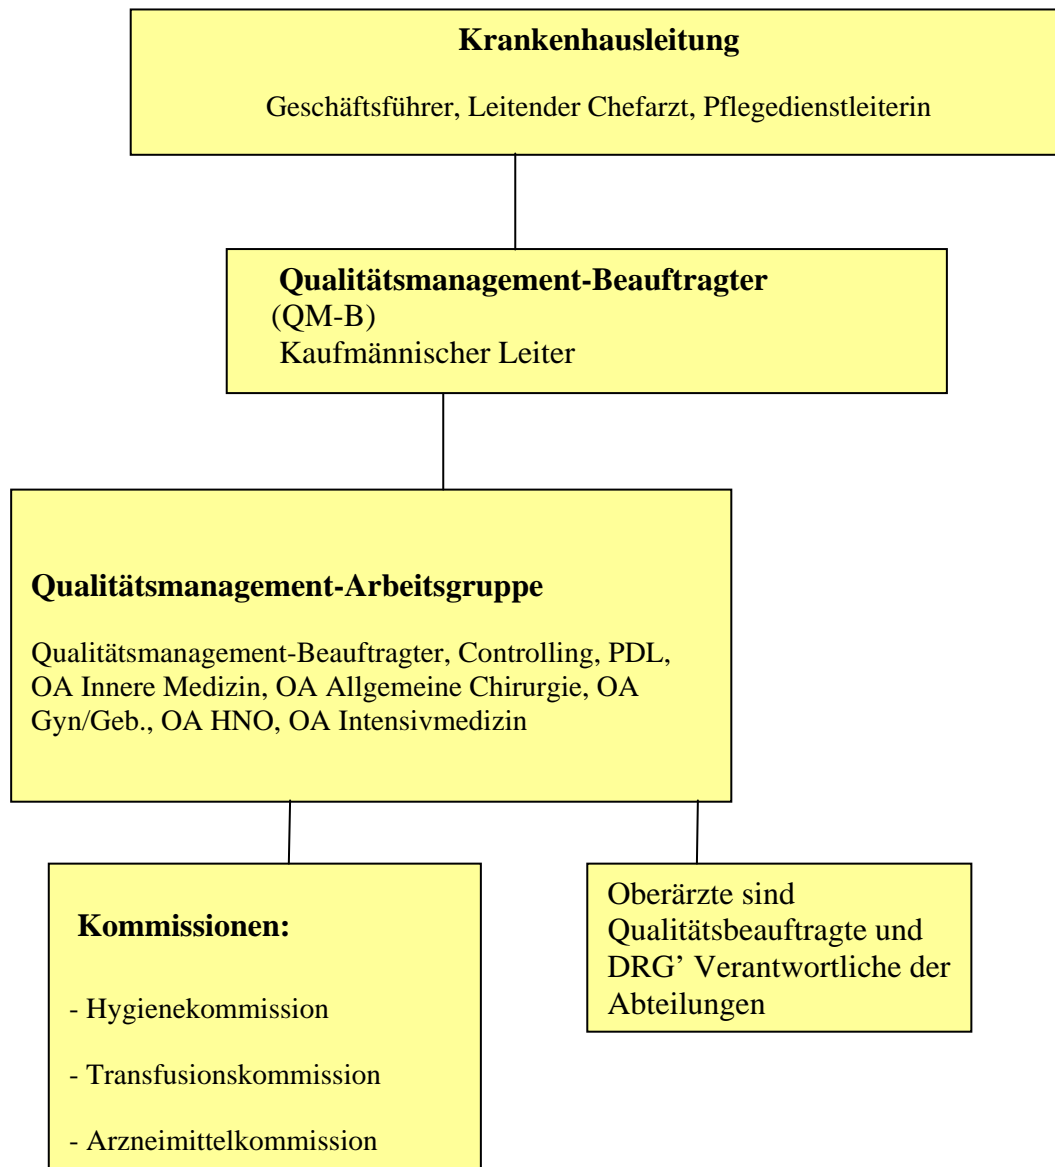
**Krankenhausleitung**

Geschäftsführer, Leitender Chefarzt, Pflegedienstleiterin

**Qualitätsmanagement-Beauftragter**
(QM-B)
Kaufmännischer Leiter

**Qualitätsmanagement-Arbeitsgruppe**

Qualitätsmanagement-Beauftragter, Controlling, PDL, OA Innere Medizin, OA Allgemeine Chirurgie, OA Gyn/Geb., OA HNO, OA Intensivmedizin

**Kommissionen:**

- Hygienekommission

- Transfusionskommission

- Arzneimittelkommission

Oberärzte sind Qualitätsbeauftragte und DRG' Verantwortliche der Abteilungen